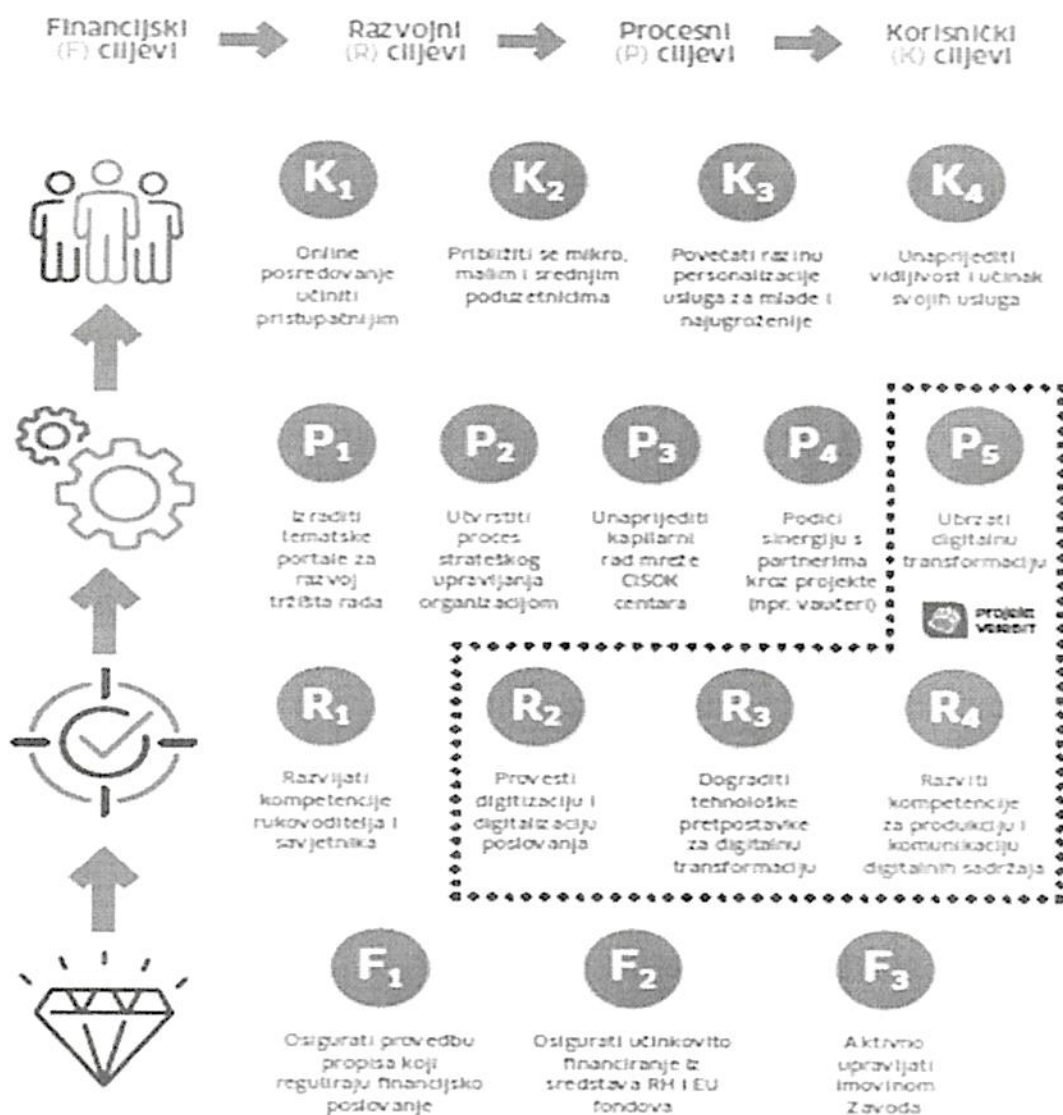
Financijski (F) ciljevi

Razvojni (R) ciljevi

Procesni (P) ciljevi

Korisnički (K) ciljevi

$K_1$

Online posredovanje učiniti pristupačnijim

$K_2$

Približiti se mikro, malim i srednjim poduzetnicima

$K_3$

Povećati razinu personalizacije usluga za mlade i najugroženije

$K_4$

Unaprijediti vidljivost i učinak svojih usluga

$P_1$

Izraditi tematske portale za razvoj tržišta rada

$P_2$

Utvrstiti proces strateškog upravljanja organizacijom

$P_3$

Unaprijediti kapilarni rad mreže CISOK centara

$P_4$

Podići sinergiju s partnerima kroz projekte (npr. vaučeri)

$P_5$

Ubrzati digitalnu transformaciju

PROJEKT VERBIT

$R_1$

Razvijati kompetencije rukovoditelja i savjetnika

$R_2$

Provesti digitizaciju i digitalizaciju poslovanja

$R_3$

Dograditi tehnološke pretpostavke za digitalnu transformaciju

$R_4$

Razviti kompetencije za produkciju i komunikaciju digitalnih sadržaja

$F_1$

Osigurati provedbu propisa koji reguliraju financijsko poslovanje

$F_2$

Osigurati učinkovito financiranje iz sredstava RH i EU fondova

$F_3$

Aktivno upravljati imovinom Zavoda